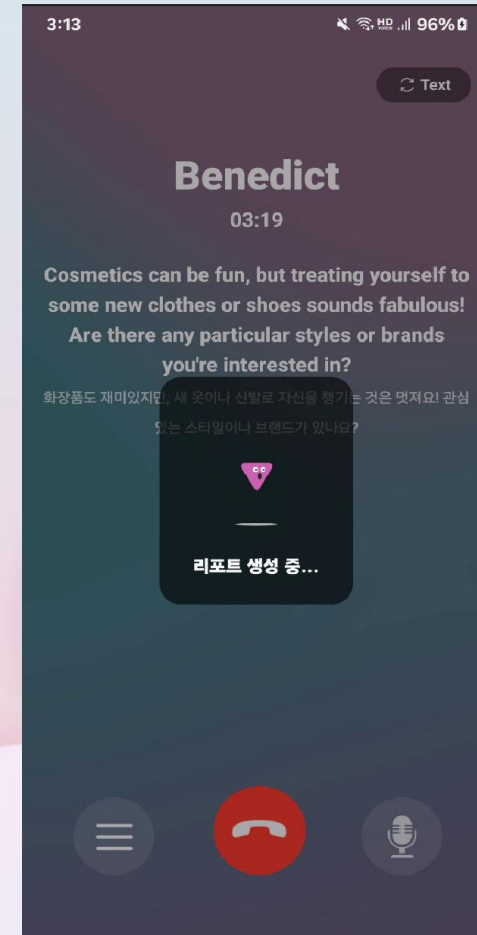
3:13

96%

Text

Benedict

03:19

Cosmetics can be fun, but treating yourself to some new clothes or shoes sounds fabulous! Are there any particular styles or brands you're interested in?

화장품도 재미있지만, 새 옷이나 신발로 자신을 챙기는 것은 멋져요! 관심 있는 스타일이나 브랜드가 있나요?

리포트 생성 중...